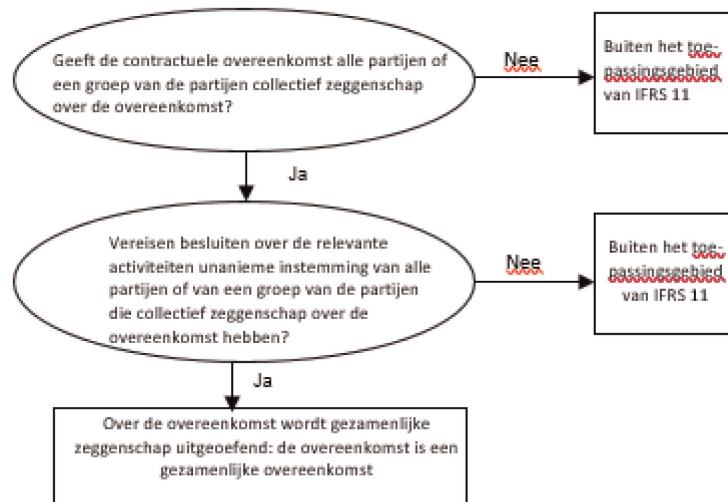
Geeft de contractuele overeenkomst alle partijen of een groep van de partijen collectief zeggenschap over de overeenkomst?

Nee

Buiten het toepassingsgebied van IFRS 11

Ja

Vereisen besluiten over de relevante activiteiten unanieme instemming van alle partijen of van een groep van de partijen die collectief zeggenschap over de overeenkomst hebben?

Nee

Buiten het toepassingsgebied van IFRS 11

Ja

Over de overeenkomst wordt gezamenlijke zeggenschap uitgeoefend: de overeenkomst is een gezamenlijke overeenkomst